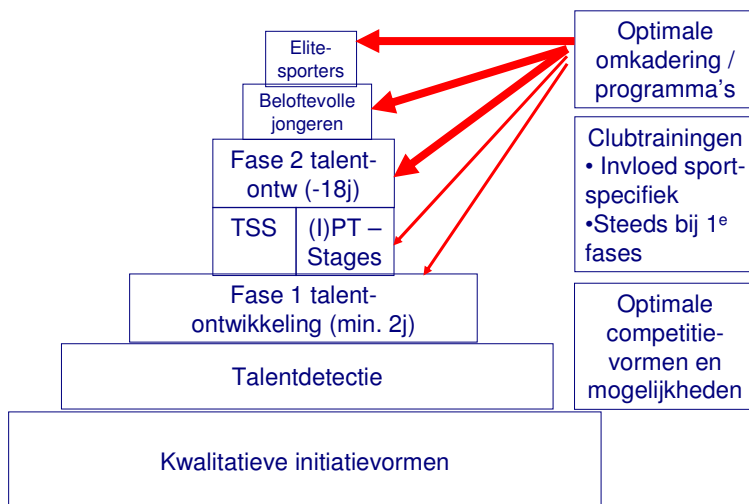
Elite-sporters

Beloftevolle jongeren

Fase 2 talent-ontw (-18j)

TSS

(I)PT – Stages

Fase 1 talent-ontwikkeling (min. 2j)

Talentdetectie

Kwalitatieve initiatievormen

Optimale omkadering / programma's

Clubtrainingen
• Invloed sport-specifiek
•Steeds bij 1$^{e}$ fases

Optimale competitie-vormen en mogelijkheden